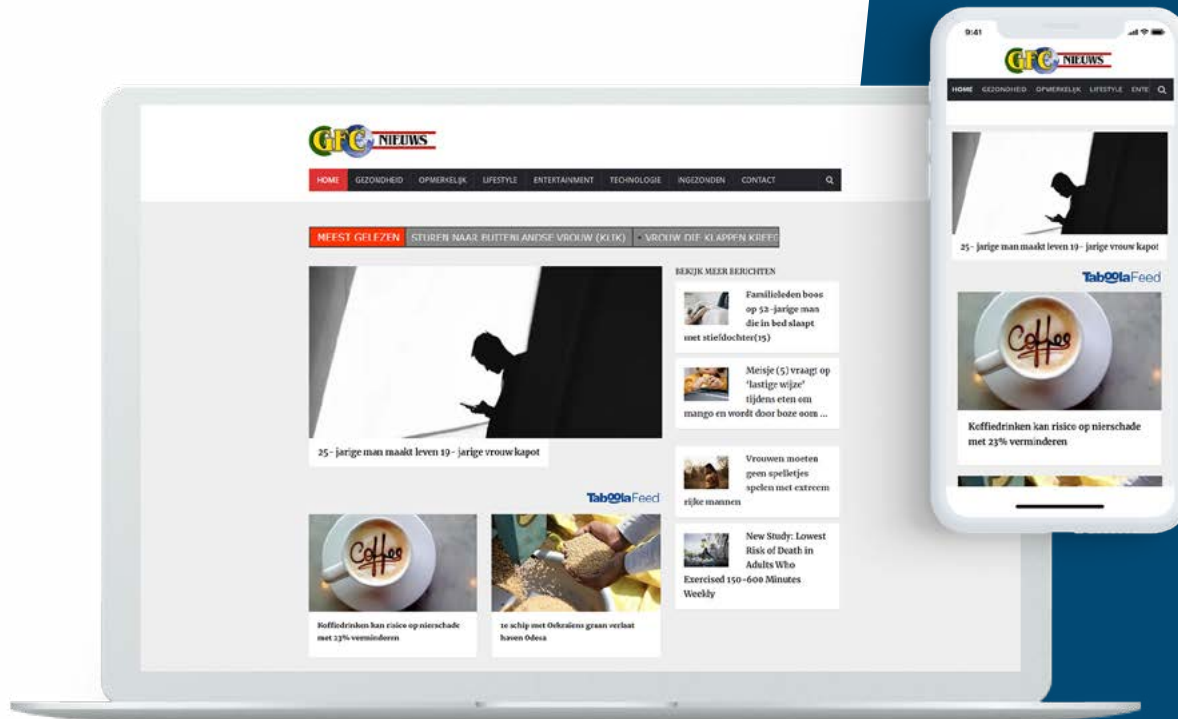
GFC NIEUWS

HOME GEZONDHEID OPMERKELIJK LIFESTYLE ENTERTAINMENT TECHNOLOGIE INGEZONDEN CONTACT

MEEST GELEZEN STUREN NAAR BUITENLANDSE VROUW (KLIK) • VROUW DIE KLAPPEN KREEG

25 - jarige man maakt leven 19 - jarige vrouw kapot

BEKIJK MEER BERICHTEN

Familieleden boos op 52-jarige man die in bed slaapt met stiefdochter(15)

Meisje (5) vraagt op 'lastige wijze' tijdens eten om mango en wordt door boze oom ...

Vrouwen moeten geen spelletjes spelen met extreem rijke mannen

New Study: Lowest Risk of Death in Adults Who Exercised 150-600 Minutes Weekly

TaboolaFeed

Koffiedrinken kan risico op nierschade met 23% verminderen

1e schip met Oekraïens graan verlaat haven Odesa

9:41

GFC NIEUWS

HOME GEZONDHEID OPMERKELIJK LIFESTYLE ENTE

25 - jarige man maakt leven 19 - jarige vrouw kapot

TaboolaFeed

Koffiedrinken kan risico op nierschade met 23% verminderen